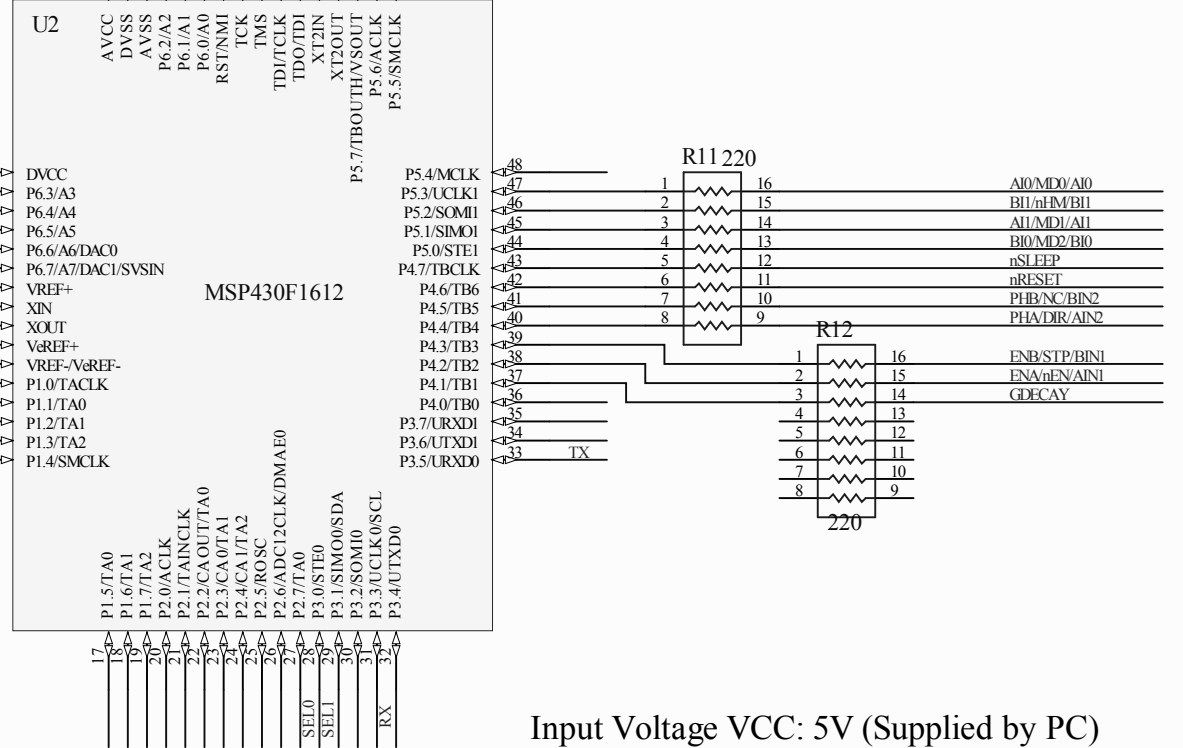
U2

AVCC
DVSS
AVSS
P6.2/A2
P6.1/A1
P6.0/A0
RST/NMI
TCK
TMS
TDI/TCLK
TDO/TDI
XT2IN
XT2OUT
P5.7/TBOUTH/VSOUT
P5.6/ACLK
P5.5/SMCLK

DVCC
P6.3/A3
P6.4/A4
P6.5/A5
P6.6/A6/DAC0
P6.7/A7/DAC1/SVSIN
VREF+
XIN
XOUT
VeREF+
VREF-/VeREF-
P1.0/TACLK
P1.1/TA0
P1.2/TA1
P1.3/TA2
P1.4/SMCLK

MSP430F1612

P5.4/MCLK 48
P5.3/UCLK1 47
P5.2/SOMI1 46
P5.1/SIMO1 45
P5.0/STE1 44
P4.7/TBCLK 43
P4.6/TB6 42
P4.5/TB5 41
P4.4/TB4 40
P4.3/TB3 39
P4.2/TB2 38
P4.1/TB1 37
P4.0/TB0 36
P3.7/URXD1 35
P3.6/UTXD1 34
P3.5/URXD0 33
TX

R11 220
1 16
2 15
3 14
4 13
5 12
6 11
7 10
8 9

AI0/MD0/AI0
BI1/nHM/BI1
AI1/MD1/AI1
BI0/MD2/BI0
nSLEEP
nRESET
PHB/NC/BIN2
PHA/DIR/AIN2

R12
1 16
2 15
3 14
4 13
5 12
6 11
7 10
8 9
220

ENB/STP/BIN1
ENA/nEN/AIN1
GDECAY

P1.5/TA0
P1.6/TA1
P1.7/TA2
P2.0/ACLK
P2.1/TAINCLK
P2.2/CAOUT/TA0
P2.3/CA0/TA1
P2.4/CA1/TA2
P2.5/ROSC
P2.6/ADC12CLK/DMAE0
P2.7/TA0
P3.0/STE0
P3.1/SIMO0/SDA
P3.2/SOMI0
P3.3/UCLK0/SCL
P3.4/UTXD0

17 18 19 20 21 22 23 24 25 26 27 28 29 30 31 32

SEL0
SEL1
RX

Input Voltage VCC: 5V (Supplied by PC)